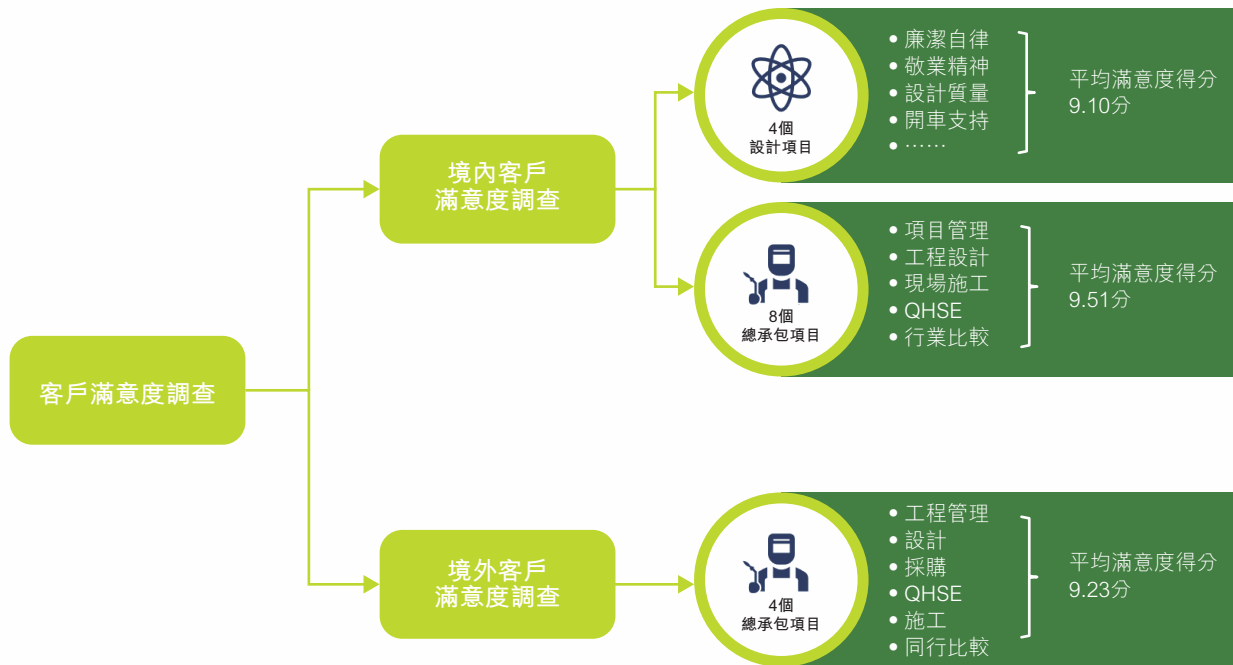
客戶滿意度調查

境內客戶滿意度調查

4個
設計項目

• 廉潔自律
• 敬業精神
• 設計質量
• 開車支持
• ……

平均滿意度得分
9.10分

8個
總承包項目

• 項目管理
• 工程設計
• 現場施工
• QHSE
• 行業比較

平均滿意度得分
9.51分

境外客戶滿意度調查

4個
總承包項目

• 工程管理
• 設計
• 採購
• QHSE
• 施工
• 同行比較

平均滿意度得分
9.23分